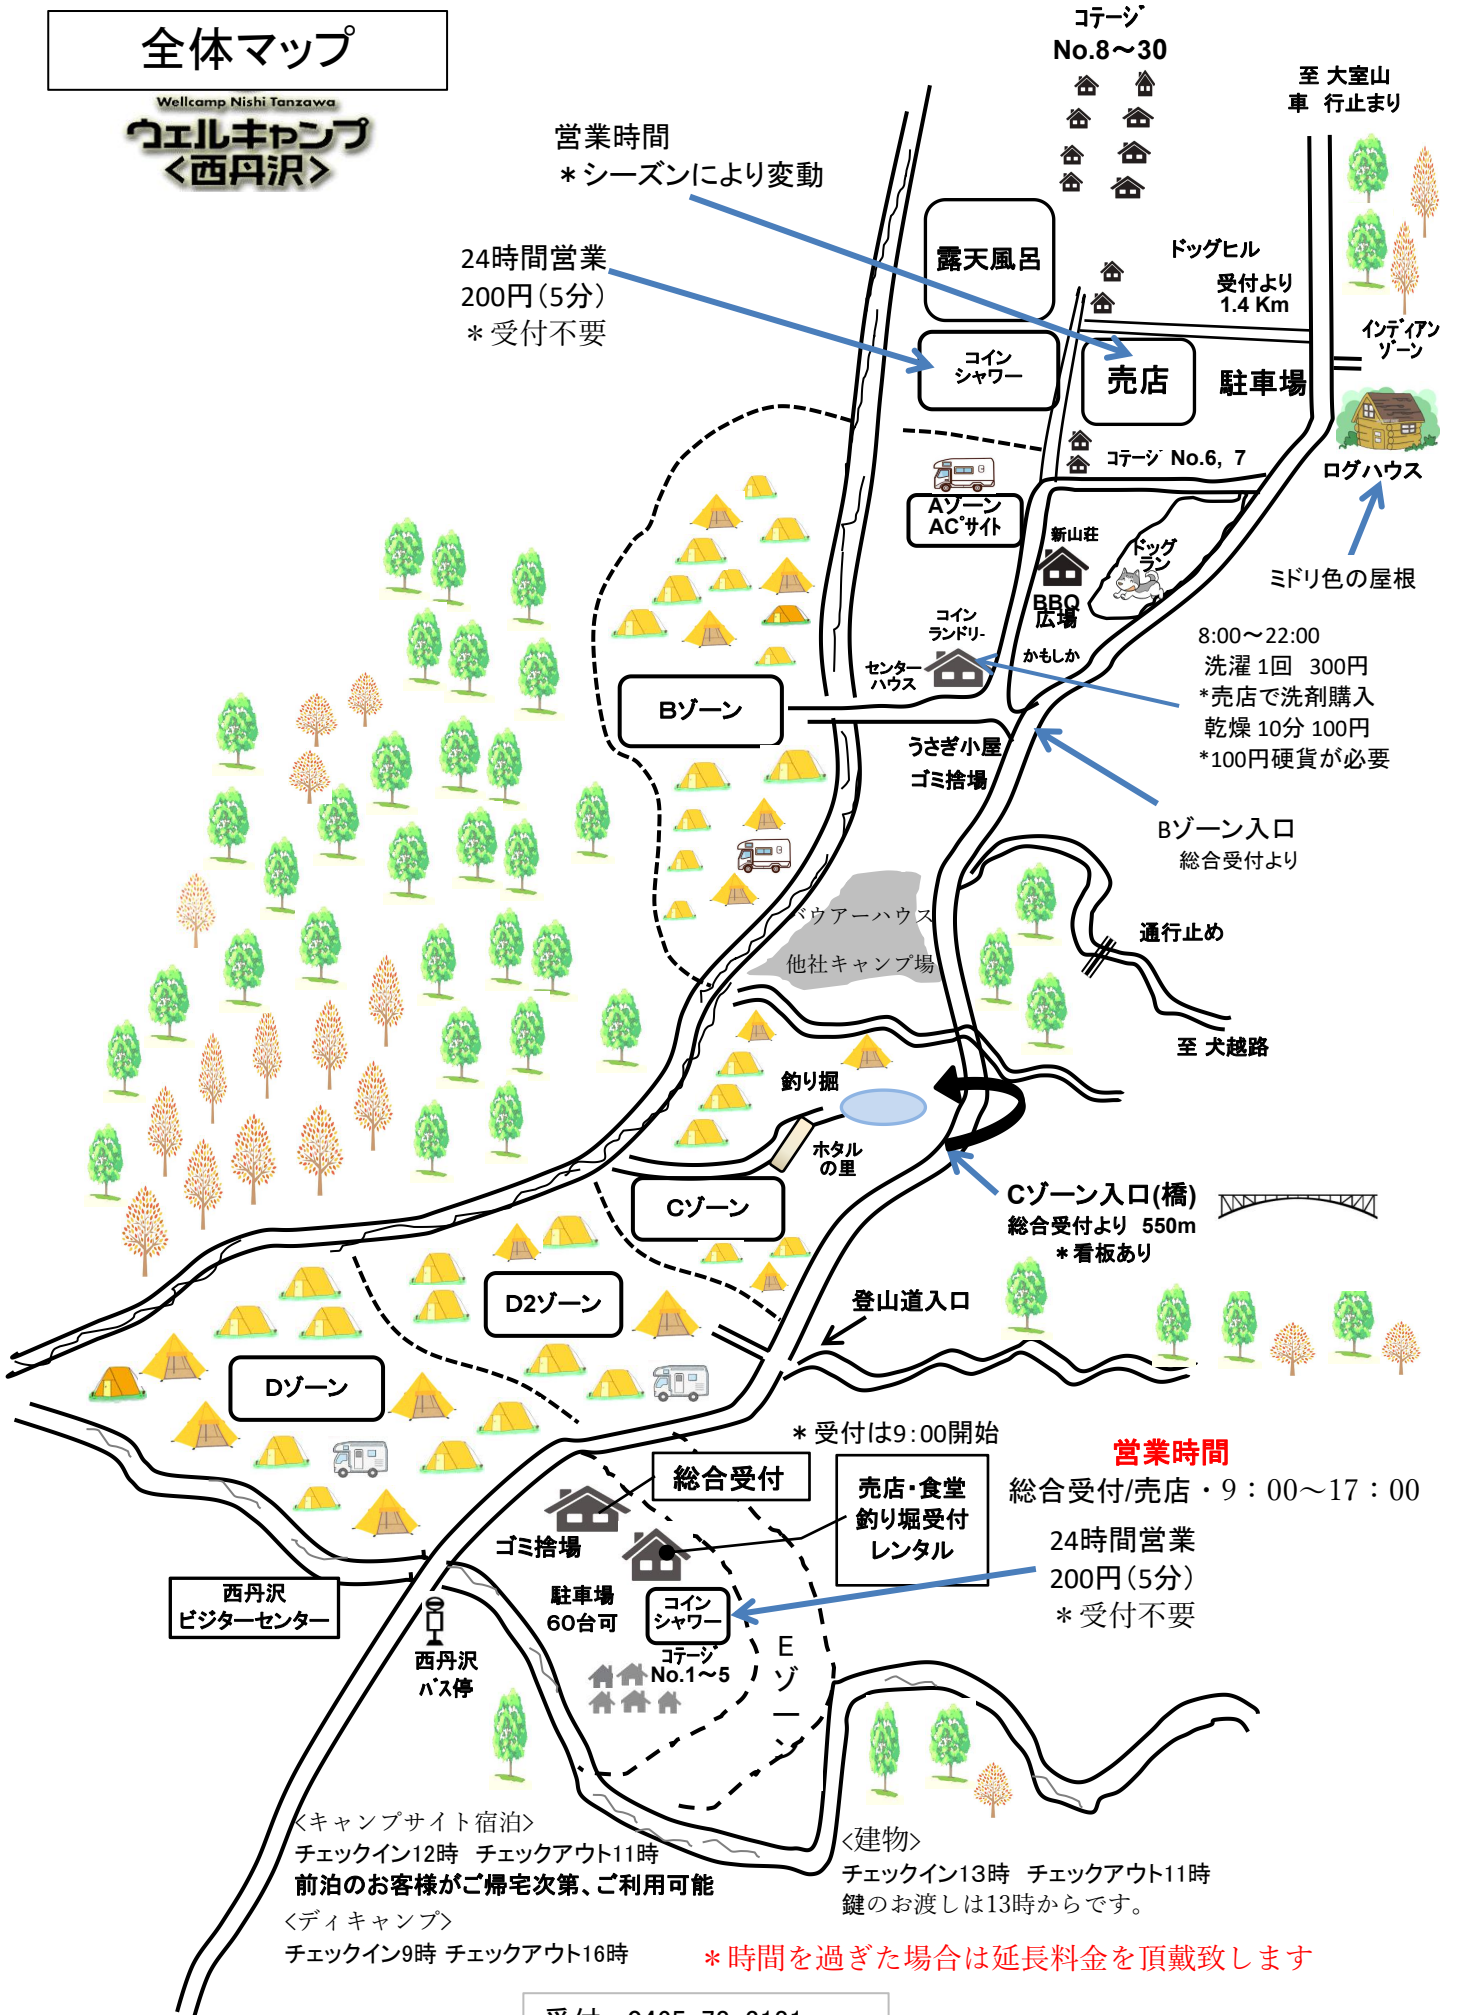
全体マップ

Wellcamp Nishi Tanzawa
ウェルキャンプ
<西丹沢>

コテージ
No.8〜30

至 大室山
車 行止まり

営業時間
＊シーズンにより変動

24時間営業
200円（5分）
＊受付不要

露天風呂

ドッグヒル
受付より
1.4 Km

コイン
シャワー

売店

駐車場

インディアン
ゾーン

コテージ No.6，7

ログハウス

Aゾーン
ACサイト

新山荘

ドッグ
ラン

ミドリ色の屋根

BBQ
広場

コイン
ランドリー

センター
ハウス

かもしか

8:00〜22:00
洗濯 1回　300円
*売店で洗剤購入
乾燥 10分 100円
*100円硬貨が必要

Bゾーン

うさぎ小屋
ゴミ捨場

Bゾーン入口
総合受付より

バウアーハウス
他社キャンプ場

通行止め

至 犬越路

釣り堀

ホタル
の里

Cゾーン

Cゾーン入口(橋)
総合受付より　550m
＊看板あり

D2ゾーン

登山道入口

Dゾーン

＊受付は9：00開始

総合受付

営業時間
総合受付/売店・9：00〜17：00

売店・食堂
釣り堀受付
レンタル

ゴミ捨場

24時間営業
200円（5分）
＊受付不要

西丹沢
ビジターセンター

駐車場
60台可

コイン
シャワー

Eゾーン

西丹沢
バス停

コテージ
No.1〜5

<キャンプサイト宿泊>
チェックイン12時　チェックアウト11時
前泊のお客様がご帰宅次第、ご利用可能

<建物>
チェックイン13時　チェックアウト11時
鍵のお渡しは13時からです。

<ディキャンプ>
チェックイン9時 チェックアウト16時

＊時間を過ぎた場合は延長料金を頂戴致します

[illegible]